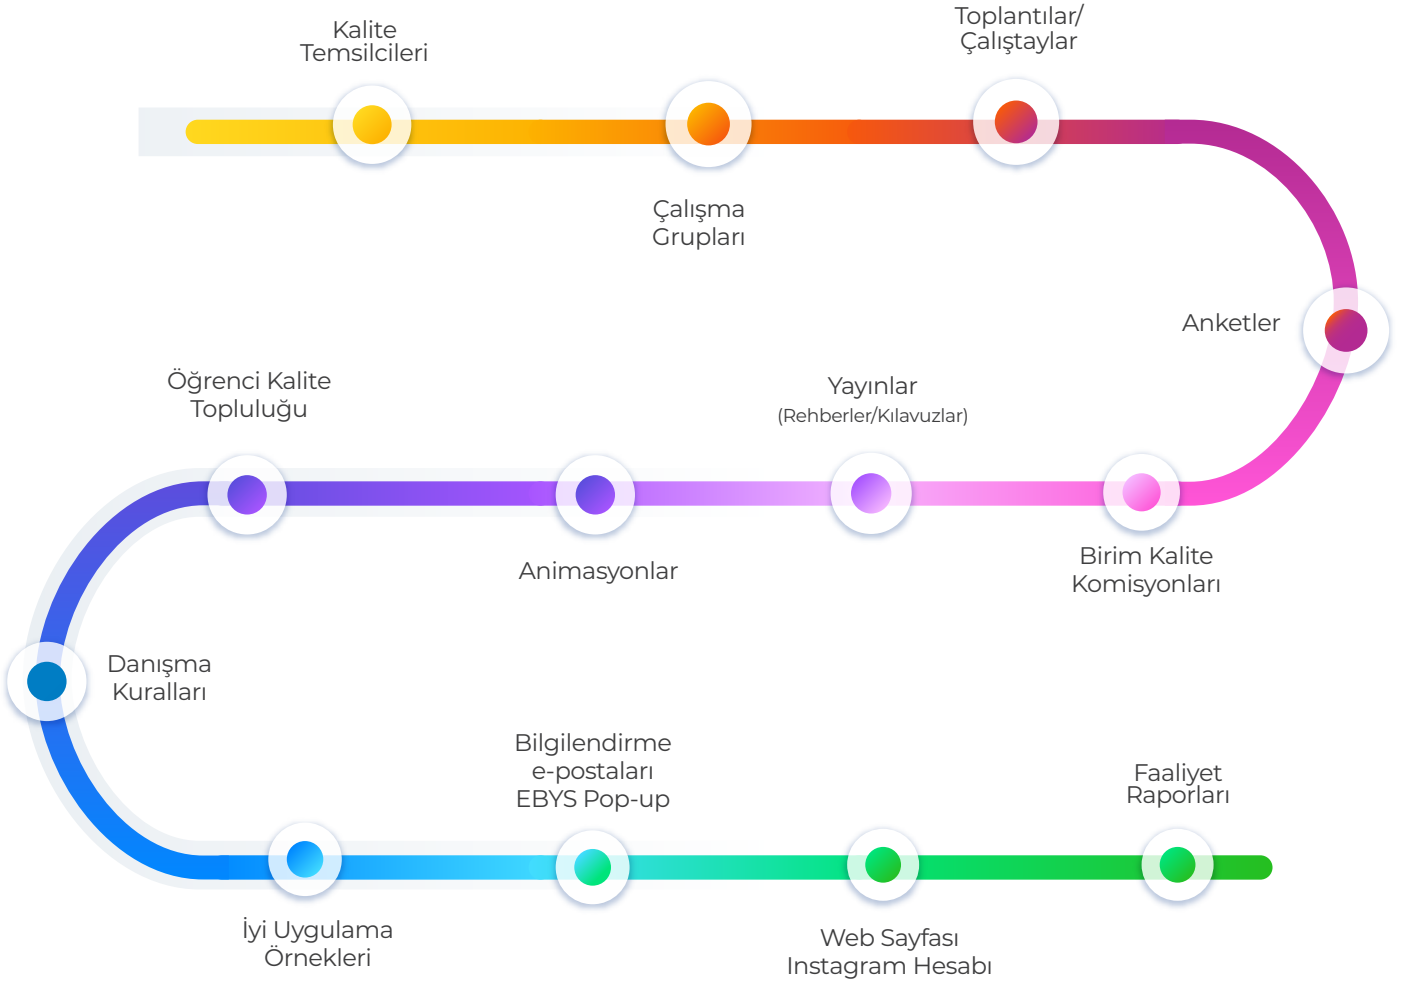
Kalite Temsilcileri

Toplantılar/ Çalıştaylar

Çalışma Grupları

Anketler

Öğrenci Kalite Topluluğu

Yayınlar
(Rehberler/Kılavuzlar)

Animasyonlar

Birim Kalite Komisyonları

Danışma Kuralları

Bilgilendirme e-postaları EBYS Pop-up

Faaliyet Raporları

İyi Uygulama Örnekleri

Web Sayfası Instagram Hesabı